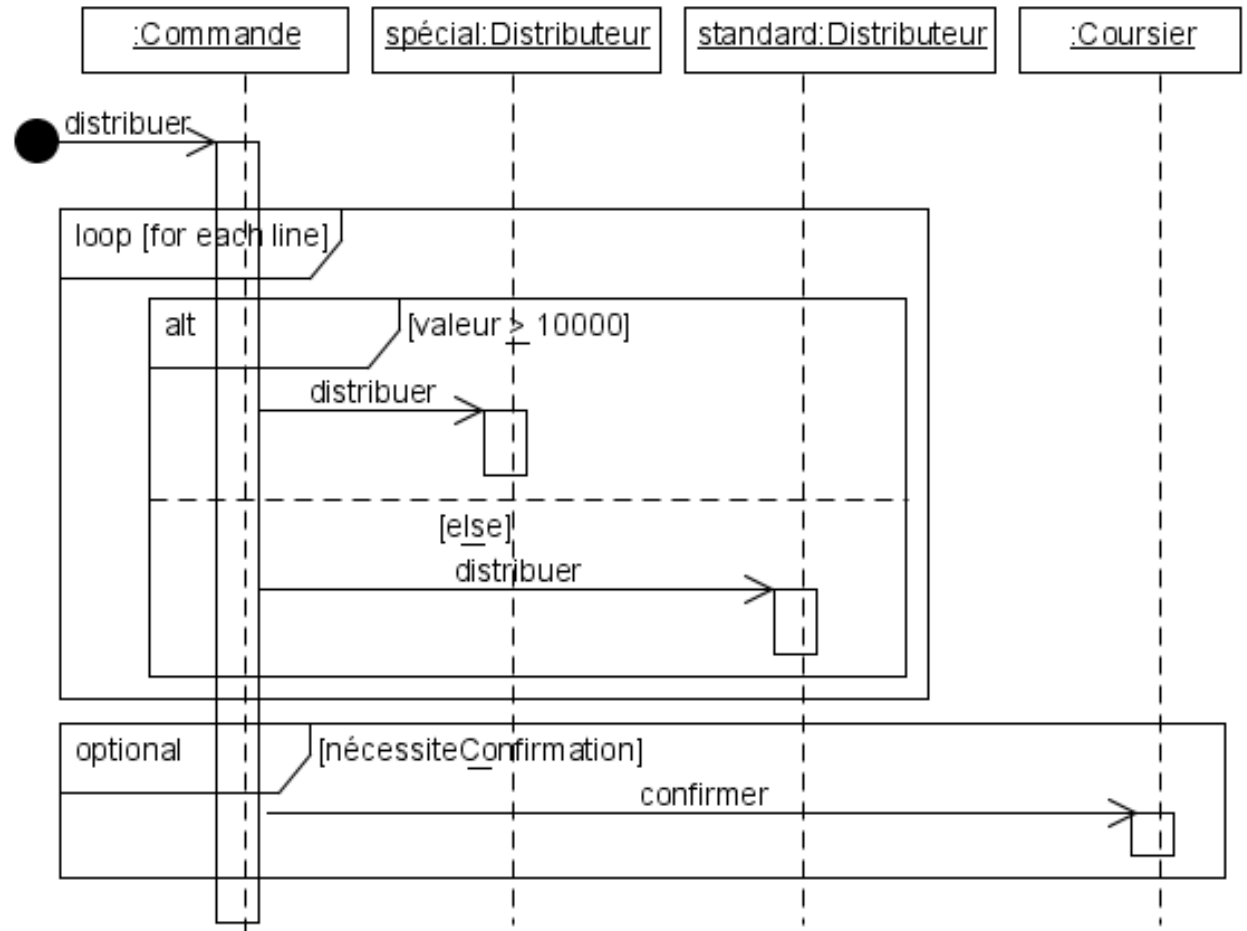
:Commande

spécial:Distributeur

standard:Distributeur

:Coursier

distribuer

loop [for each line]

alt

[valeur > 10000]

distribuer

[else]

distribuer

optional

[nécessiteConfirmation]

confirmer